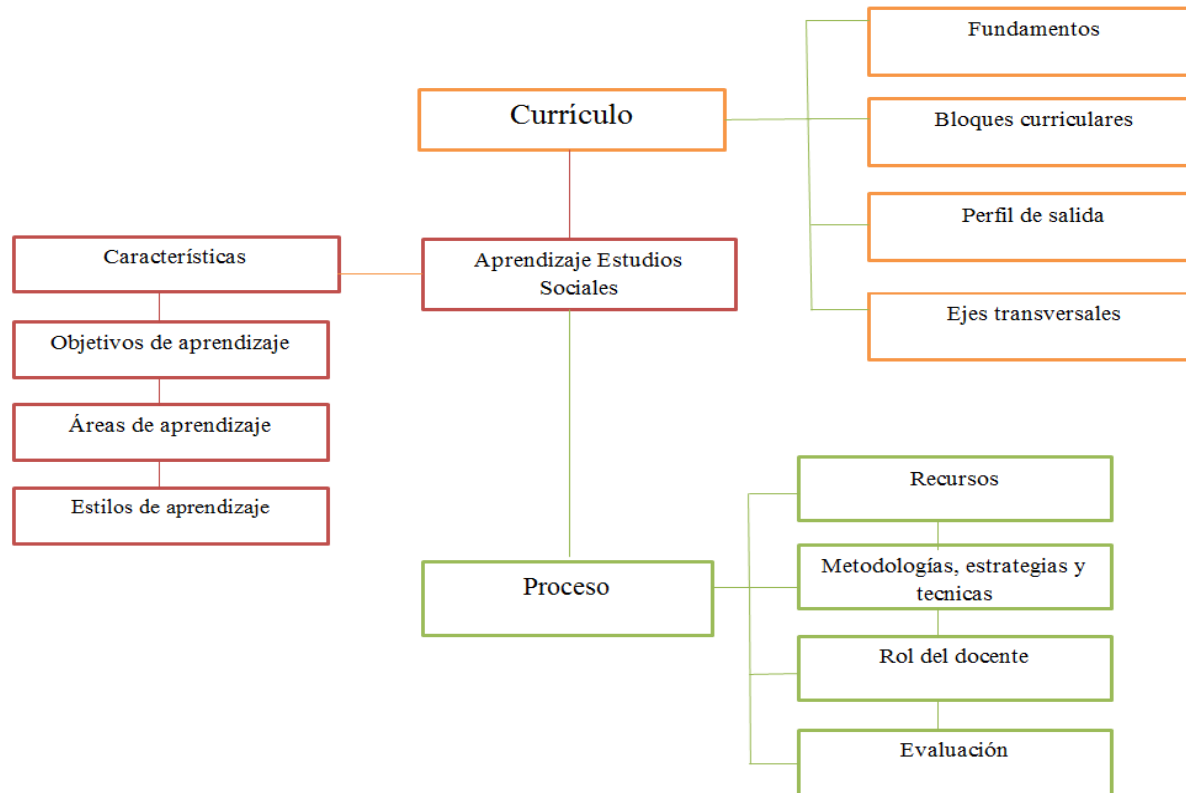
Currículo

Fundamentos

Bloques curriculares

Perfil de salida

Ejes transversales

Aprendizaje Estudios Sociales

Características

Objetivos de aprendizaje

Áreas de aprendizaje

Estilos de aprendizaje

Proceso

Recursos

Metodologías, estrategias y tecnicas

Rol del docente

Evaluación